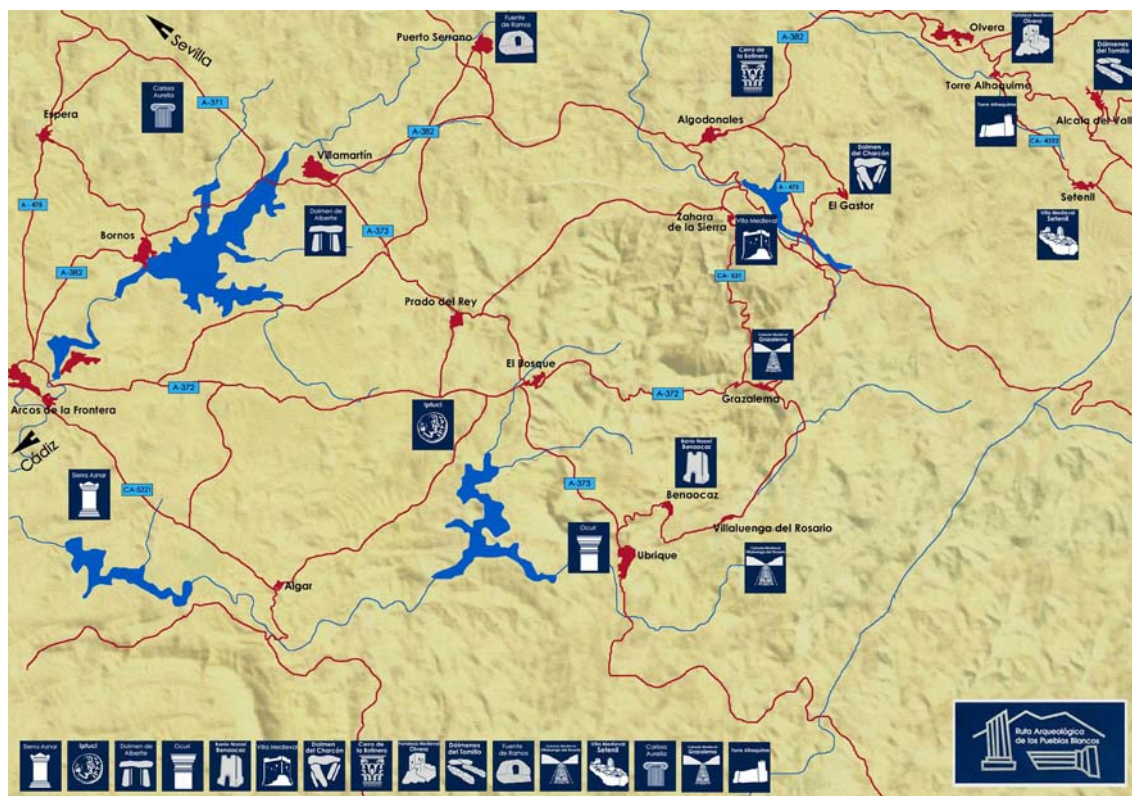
Sevilla
Puerto Serrano
Fuente de Ramos
A-382
Olvera
Fortaleza Medieval Olvera
Dólmenes del Tomillo
Cerro de la Botinera
Carissa Aurelia
A-371
Espera
A-382
Algodonales
Torre Alháquime
Torre Alháquime
Alcalá del Valle
Villamartín
CA-4222
Dolmen del Charcón
A-475
El Gastor
Setenil
A-475
Dolmen de Alberite
A-373
Zahara de la Sierra
Villa Medieval
Villa Medieval Setenil
Bornos
A-382
CA-531
Prado del Rey
Calzada Medieval Grazalema
El Bosque
A-372
A-372
Grazalema
Arcos de la Frontera
Iptuci
Cádiz
Barrio Nazarí Benaocaz
Sierra Aznar
CA-5221
A-373
Benaocaz
Villaluenga del Rosario
Ocuri
Ubrique
Calzada Medieval Villaluenga del Rosario
Algar
Sierra Aznar
Iptuci
Dolmen de Alberite
Ocuri
Barrio Nazarí Benaocaz
Villa Medieval
Dolmen del Charcón
Cerro de la Botinera
Fortaleza Medieval Olvera
Dólmenes del Tomillo
Fuente de Ramos
Calzada Medieval Villaluenga del Rosario
Villa Medieval Setenil
Carissa Aurelia
Calzada Medieval Grazalema
Torre Alháquime
Ruta Arqueológica de los Pueblos Blancos